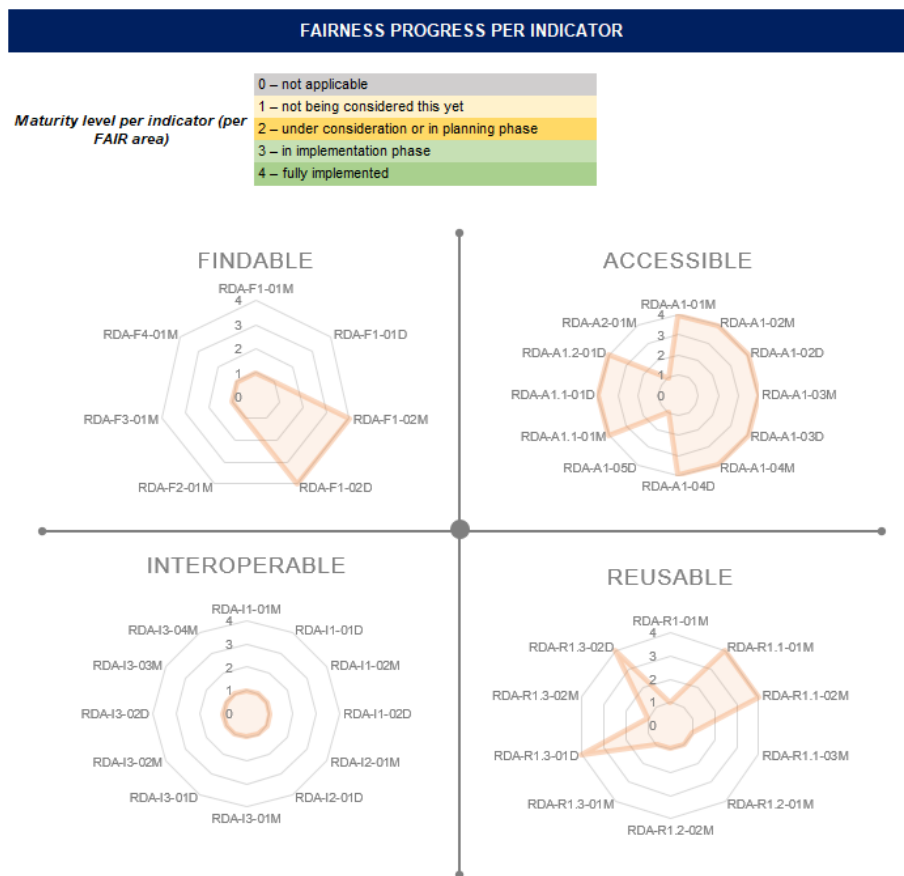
FAIRNESS PROGRESS PER INDICATOR

Maturity level per indicator (per FAIR area)

0 – not applicable
1 – not being considered this yet
2 – under consideration or in planning phase
3 – in implementation phase
4 – fully implemented

FINDABLE

RDA-F1-01M
4
3
2
1
0
RDA-F1-01D
RDA-F1-02M
RDA-F1-02D
RDA-F2-01M
RDA-F3-01M
RDA-F4-01M

ACCESSIBLE

RDA-A1-01M
4
3
2
1
0
RDA-A1-02M
RDA-A1-02D
RDA-A1-03M
RDA-A1-03D
RDA-A1-04M
RDA-A1-04D
RDA-A1-05D
RDA-A1.1-01M
RDA-A1.1-01D
RDA-A1.2-01D
RDA-A2-01M

INTEROPERABLE

RDA-I1-01M
4
3
2
1
0
RDA-I1-01D
RDA-I1-02M
RDA-I1-02D
RDA-I2-01M
RDA-I2-01D
RDA-I3-01M
RDA-I3-01D
RDA-I3-02M
RDA-I3-02D
RDA-I3-03M
RDA-I3-04M

REUSABLE

RDA-R1-01M
4
3
2
1
0
RDA-R1.1-01M
RDA-R1.1-02M
RDA-R1.1-03M
RDA-R1.2-01M
RDA-R1.2-02M
RDA-R1.3-01M
RDA-R1.3-01D
RDA-R1.3-02M
RDA-R1.3-02D